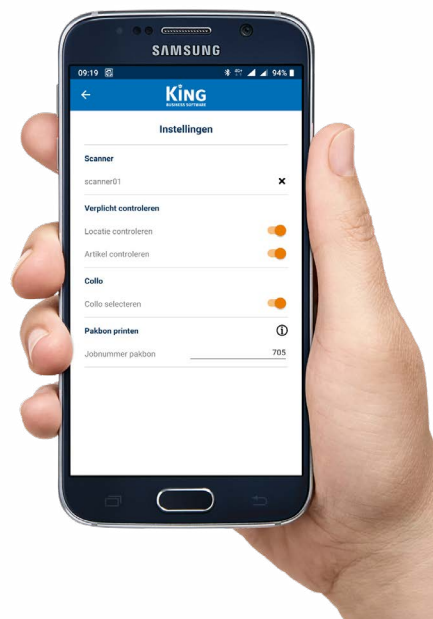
SAMSUNG

09:19 94%

KING
BUSINESS SOFTWARE

Instellingen

Scanner

scanner01 ×

Verplicht controleren

Locatie controleren

Artikel controleren

Collo

Collo selecteren

Pakbon printen

Jobnummer pakbon 705